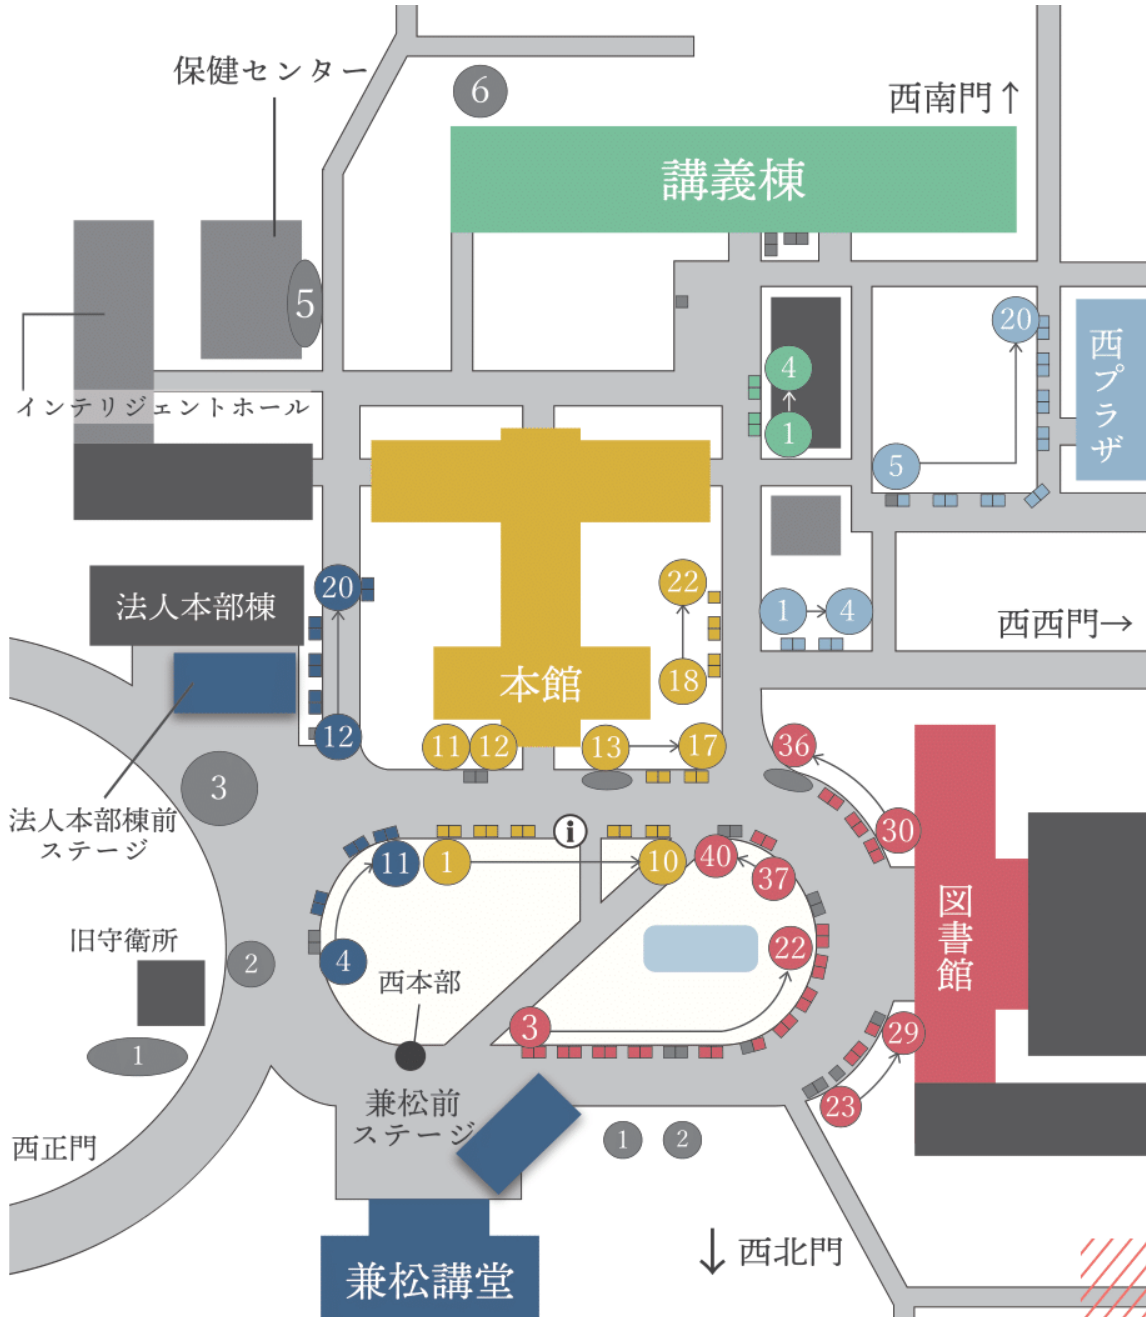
保健センター
6
西南門↑
講義棟
5
4
1
20
西プラザ
5
インテリジェントホール
法人本部棟
20
22
1
4
西西門→
本館
18
12
11
12
13
17
36
3
法人本部棟前ステージ
i
11
1
10
40
37
30
図書館
旧守衛所
2
4
西本部
22
3
29
1
23
兼松前ステージ
1
2
西正門
兼松講堂
↓西北門